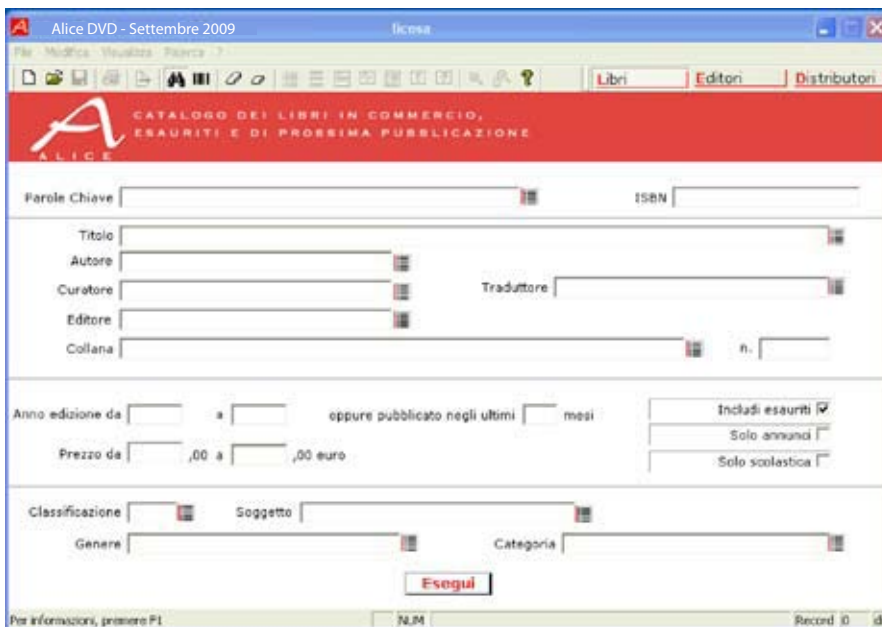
Alice DVD - Settembre 2009

Ricerca

File Modifica Visualizza Ricerca ?

Libri Editori Distributori

CATALOGO DEI LIBRI IN COMMERCIO, ESAURITI E DI PROSSIMA PUBBLICAZIONE

ALICE

Parole Chiave

ISBN

Titolo

Autore

Curatore

Traduttore

Editore

Collana

n.

Anno edizione da a oppure pubblicato negli ultimi mesi

Includi esauriti

Solo annunci

Prezzo da ,00 a ,00 euro

Solo scolastica

Classificazione

Soggetto

Genere

Categoria

Esegui

Per informazioni, premere F1

NUM

Record 0 d